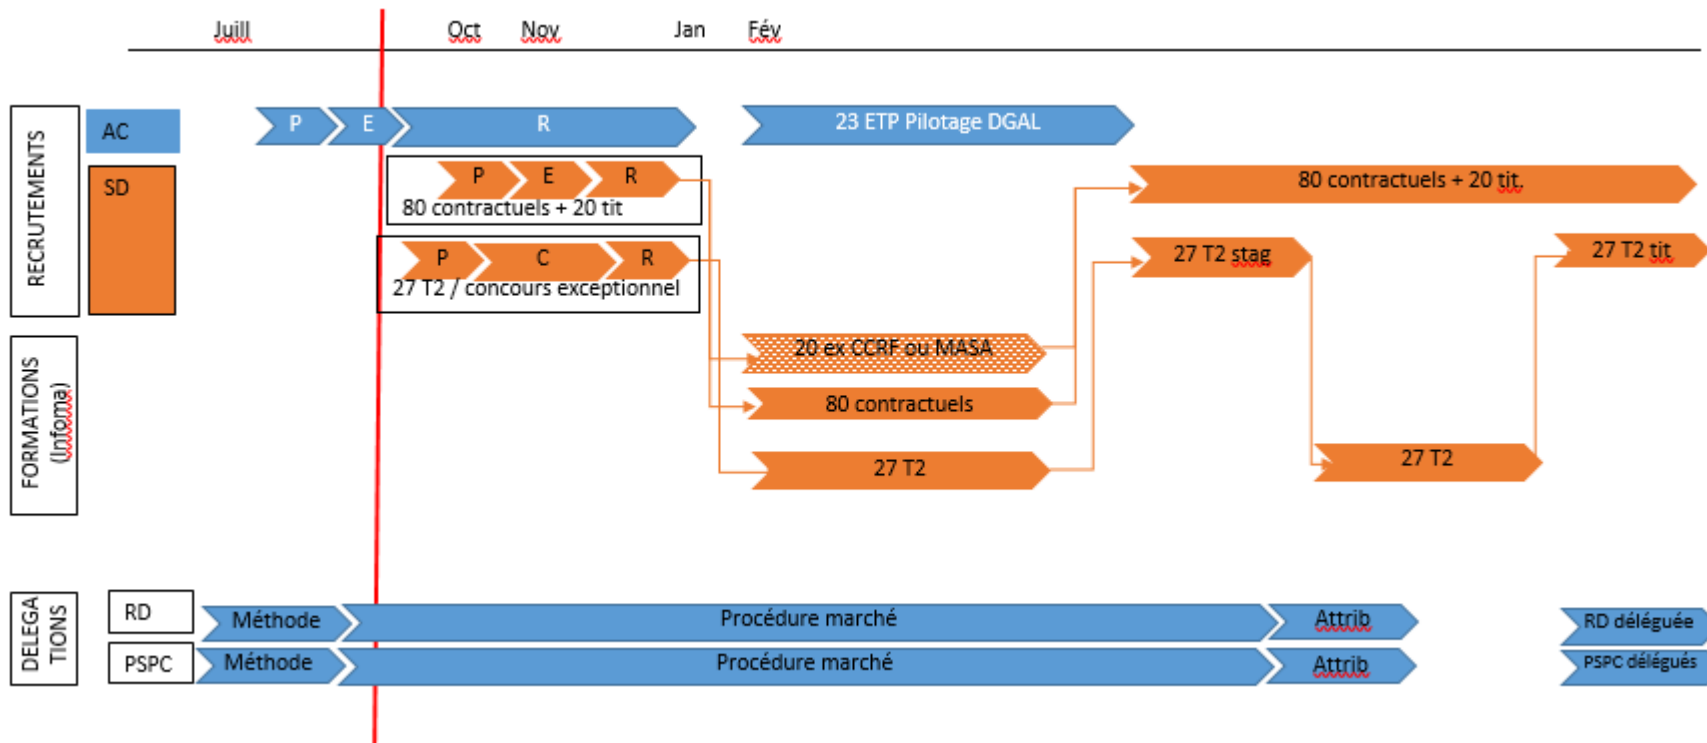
Juill Oct Nov Jan Fév

RECRUTEMENTS

AC

P E R

23 ETP Pilotage DGAL

SD

P E R
80 contractuels + 20 tit

80 contractuels + 20 tit.

P C R
27 T2 / concours exceptionnel

27 T2 stag

27 T2 tit

FORMATIONS (Infoma)

20 ex CCRF ou MASA

80 contractuels

27 T2

27 T2

DELEGATIONS

RD

Méthode

Procédure marché

Attrib

RD déléguée

PSPC

Méthode

Procédure marché

Attrib

PSPC délégués